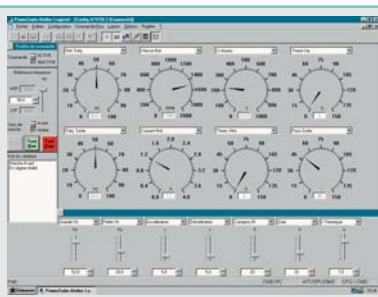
PowerSuite Atelier Logiciel - [Config ATV58 / Connecté]

Fichier Edition Configuration Commande/Suivi Liaison Options Fenêtre ?

Fenêtre de commande

Commande

Référence fréquence

Pupitre de variable

Débit Pomp

Vitesse Mot

Ventilation

Power Var

Pres Sortie

Courant Mot

Pression Mot

Temp Sortie

CNR1 PC

ATV58F U29N4Z

CFG = CNR